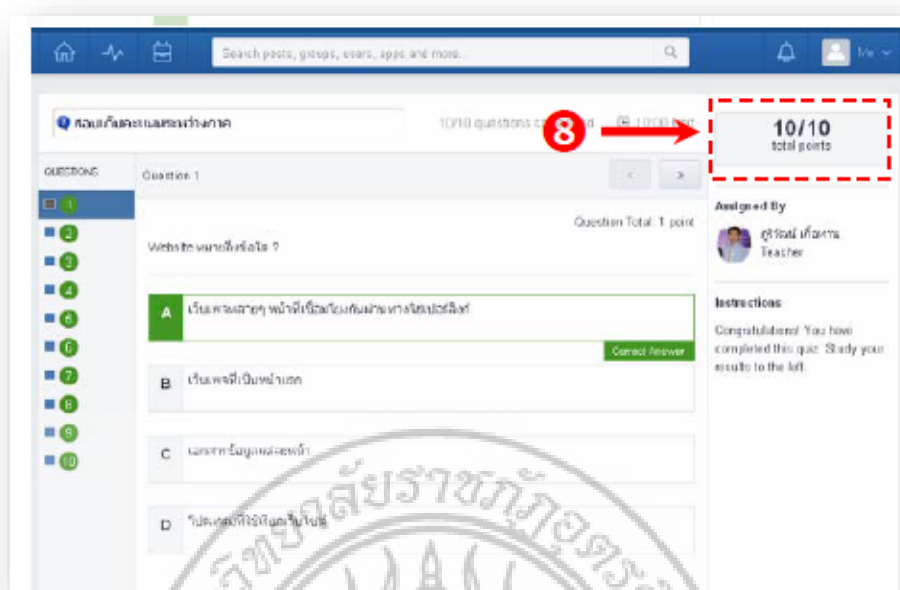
Search posts, groups, users, apps and more.

Me

สอบเก็บคะแนนระหว่างภาค

10/10 questions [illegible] 10:00 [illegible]

8

10/10
total points

QUESTIONS

1
2
3
4
5
6
7
8
9
10

Question 1

<
>

Question Total: 1 point

Website หมายถึงข้อใด ?

A เว็บเพจหลายๆ หน้าที่เชื่อมโยงกันผ่านทางไฮเปอร์ลิงก์

Correct Answer

B เว็บเพจที่เป็นหน้าแรก

C เอกสารข้อมูลแต่ละหน้า

D โปรแกรมที่ใช้เรียกเว็บไซต์

Assigned By

ภูริวัฒน์ เกื้อกาล
Teacher

Instructions

Congratulations! You have completed this quiz. Study your results to the left.

วิทยาลัยราชภัฏอุตรดิตถ์